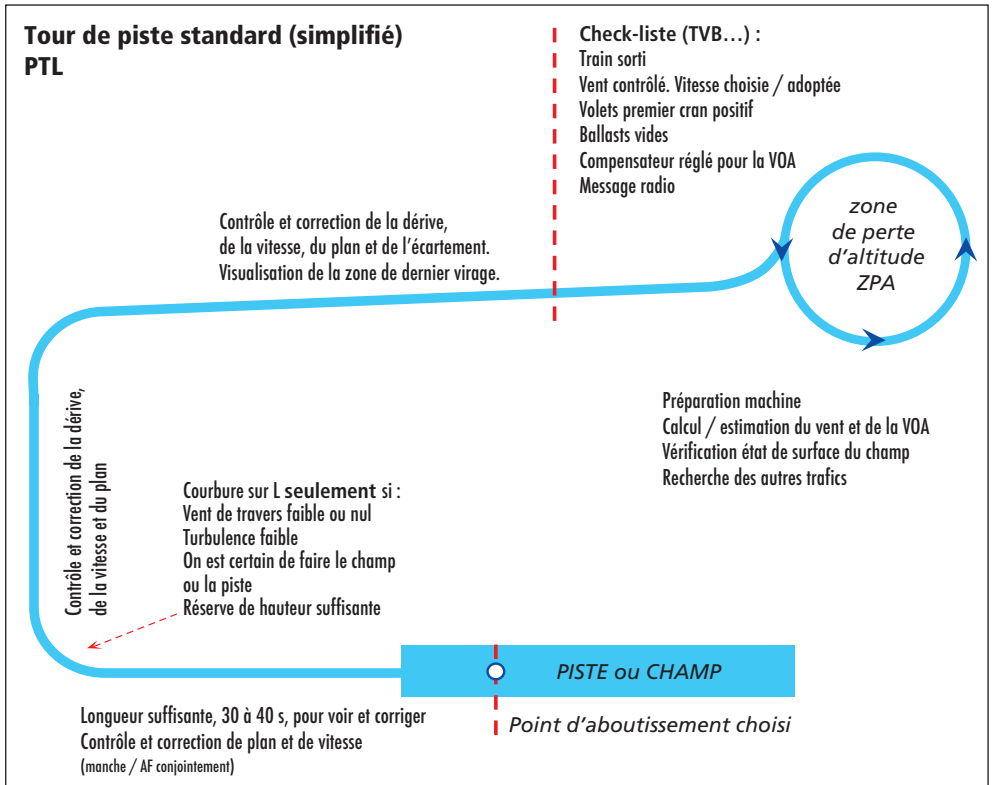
Tour de piste standard (simplifié)
PTL

Check-liste (TVB…) :
Train sorti
Vent contrôlé. Vitesse choisie / adoptée
Volets premier cran positif
Ballasts vides
Compensateur réglé pour la VOA
Message radio

zone de perte d'altitude ZPA

Contrôle et correction de la dérive, de la vitesse, du plan et de l'écartement. Visualisation de la zone de dernier virage.

Contrôle et correction de la dérive, de la vitesse et du plan

Préparation machine
Calcul / estimation du vent et de la VOA
Vérification état de surface du champ
Recherche des autres trafics

Courbure sur L seulement si :
Vent de travers faible ou nul
Turbulence faible
On est certain de faire le champ ou la piste
Réserve de hauteur suffisante

PISTE ou CHAMP

Point d'aboutissement choisi

Longueur suffisante, 30 à 40 s, pour voir et corriger
Contrôle et correction de plan et de vitesse
(manche / AF conjointement)